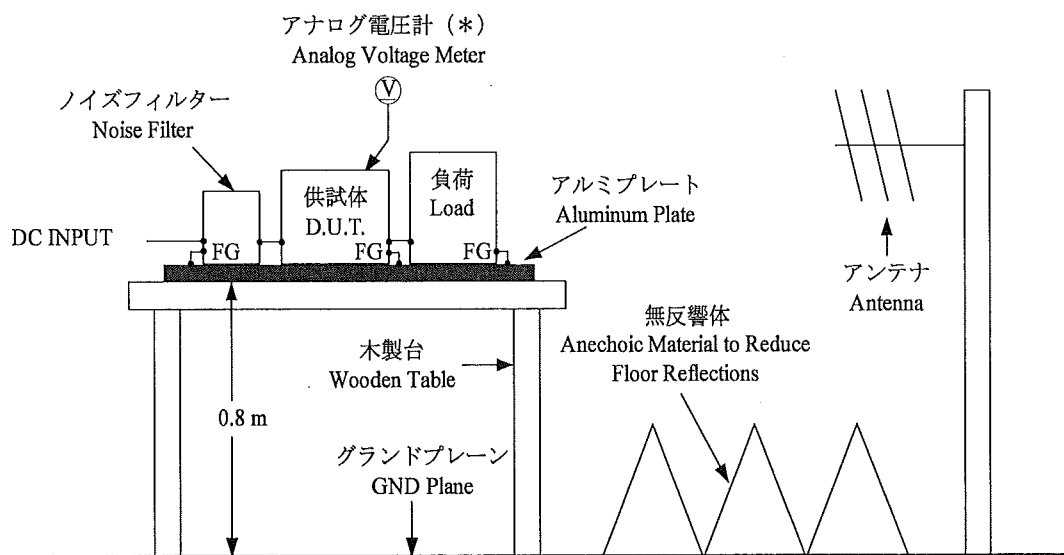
アナログ電圧計（＊）
Analog Voltage Meter

V

ノイズフィルター
Noise Filter

供試体
D.U.T.

負荷
Load

アルミプレート
Aluminum Plate

DC INPUT

FG

FG

FG

アンテナ
Antenna

無反響体
Anechoic Material to Reduce Floor Reflections

木製台
Wooden Table

0.8 m

グランドプレーン
GND Plane